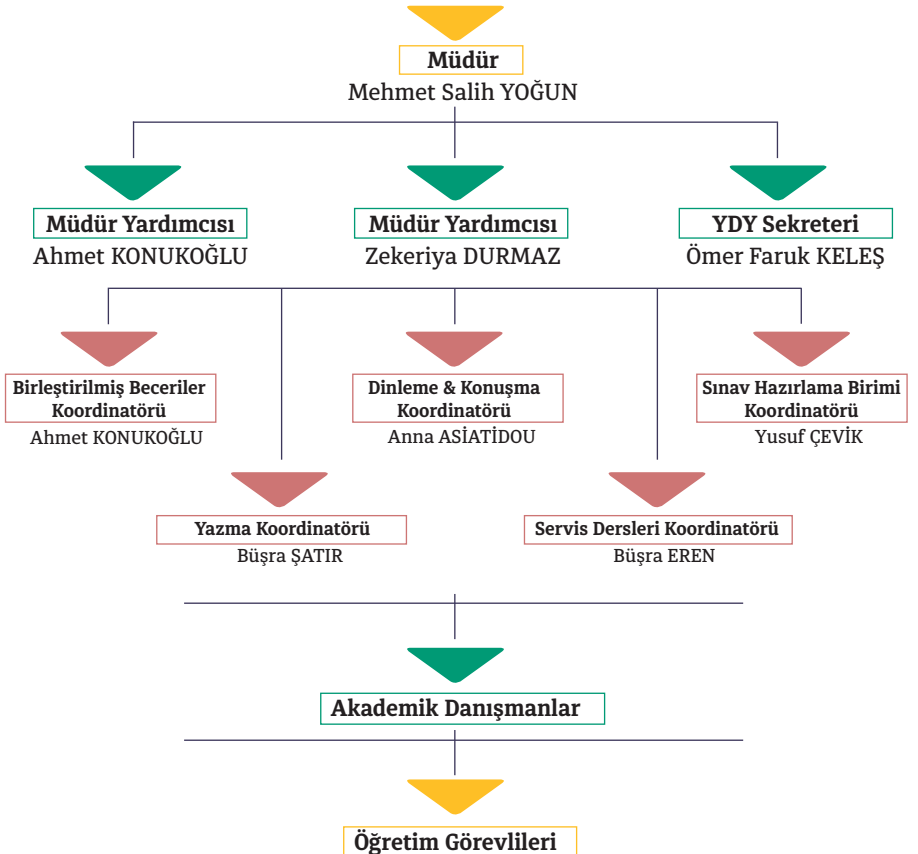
Müdür
Mehmet Salih YOĞUN

Müdür Yardımcısı
Ahmet KONUKOĞLU

Müdür Yardımcısı
Zekeriya DURMAZ

YDY Sekreteri
Ömer Faruk KELEŞ

Birleştirilmiş Beceriler Koordinatörü
Ahmet KONUKOĞLU

Dinleme & Konuşma Koordinatörü
Anna ASİATİDOU

Sınav Hazırlama Birimi Koordinatörü
Yusuf ÇEVİK

Yazma Koordinatörü
Büşra ŞATIR

Servis Dersleri Koordinatörü
Büşra EREN

Akademik Danışmanlar

Öğretim Görevlileri